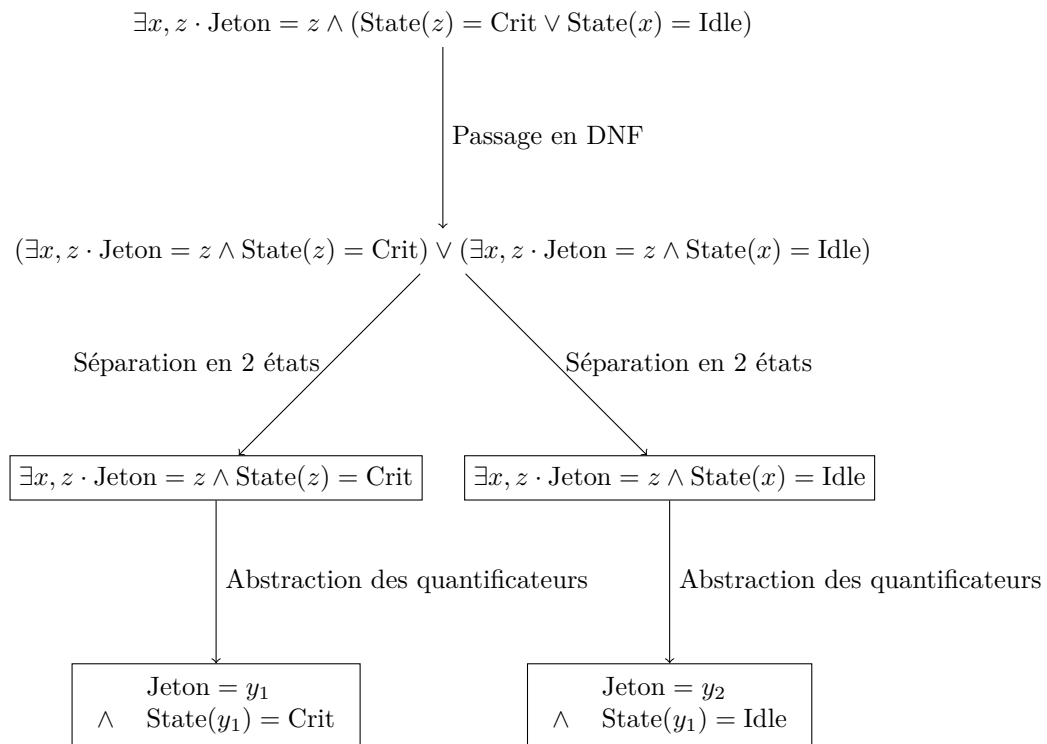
$\exists x, z \cdot \text{Jeton} = z \wedge (\text{State}(z) = \text{Crit} \vee \text{State}(x) = \text{Idle})$

Passage en DNF

$(\exists x, z \cdot \text{Jeton} = z \wedge \text{State}(z) = \text{Crit}) \vee (\exists x, z \cdot \text{Jeton} = z \wedge \text{State}(x) = \text{Idle})$

Séparation en 2 états

Séparation en 2 états

$\exists x, z \cdot \text{Jeton} = z \wedge \text{State}(z) = \text{Crit}$

$\exists x, z \cdot \text{Jeton} = z \wedge \text{State}(x) = \text{Idle}$

Abstraction des quantificateurs

Abstraction des quantificateurs

$\text{Jeton} = y_1$
$\wedge \quad \text{State}(y_1) = \text{Crit}$

$\text{Jeton} = y_2$
$\wedge \quad \text{State}(y_1) = \text{Idle}$